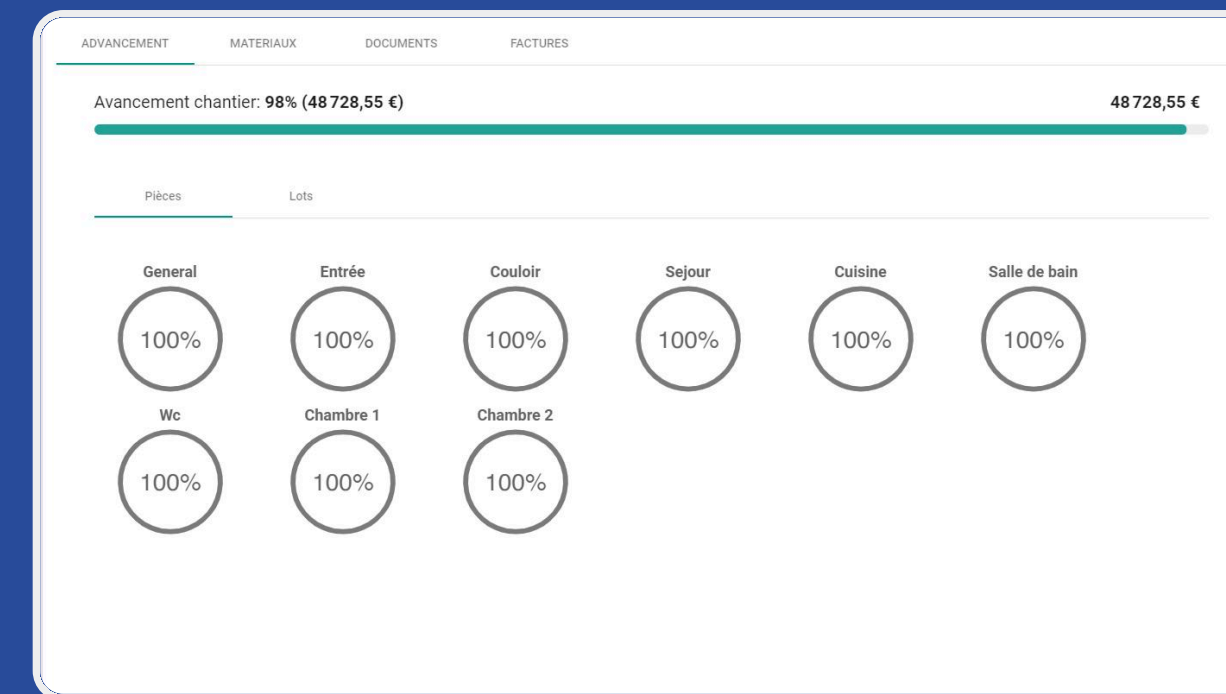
ADVANCEMENT MATERIAUX DOCUMENTS FACTURES

Avancement chantier: **98% (48 728,55 €)**

48 728,55 €

Pièces Lots

General
100%

Entrée
100%

Couloir
100%

Sejour
100%

Cuisine
100%

Salle de bain
100%

Wc
100%

Chambre 1
100%

Chambre 2
100%